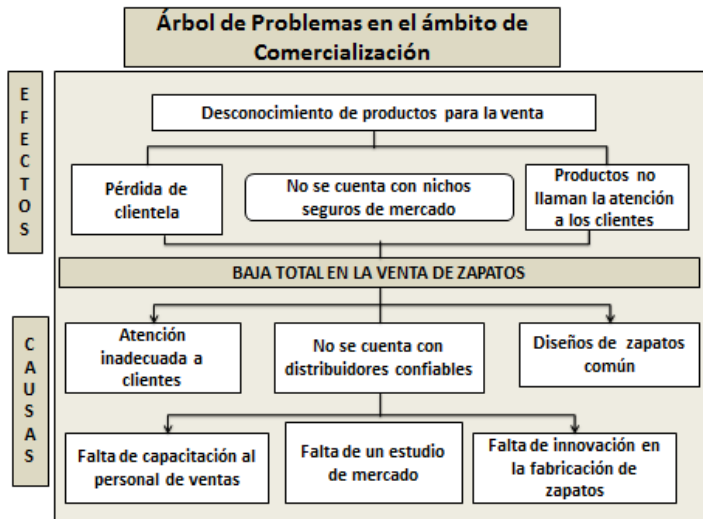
Árbol de Problemas en el ámbito de Comercialización

EFECTOS

Desconocimiento de productos para la venta

Pérdida de clientela

No se cuenta con nichos seguros de mercado

Productos no llaman la atención a los clientes

BAJA TOTAL EN LA VENTA DE ZAPATOS

CAUSAS

Atención inadecuada a clientes

No se cuenta con distribuidores confiables

Diseños de zapatos común

Falta de capacitación al personal de ventas

Falta de un estudio de mercado

Falta de innovación en la fabricación de zapatos